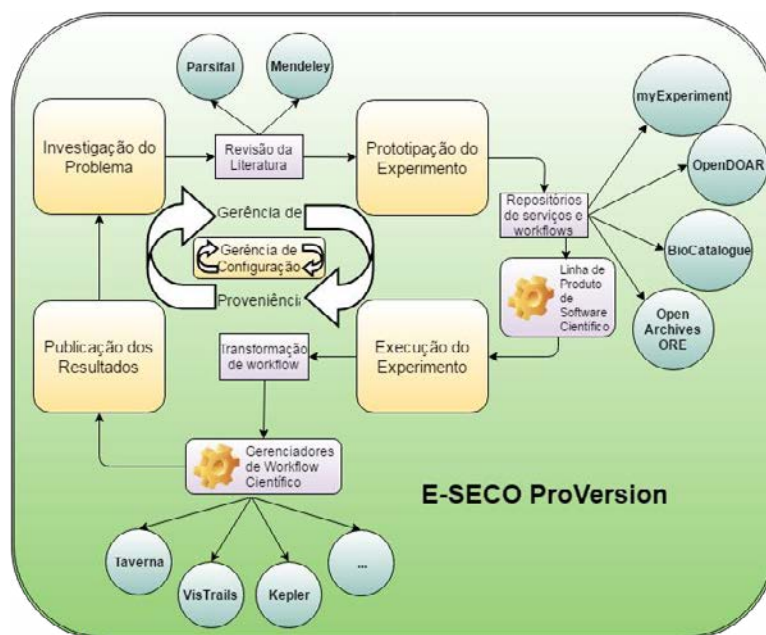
Parsifal

Mendeley

Investigação do Problema

Revisão da Literatura

Prototipação do Experimento

myExperiment

OpenDOAR

Repositórios do serviços e workflows

BioCatalogue

Gerência de

Gerência de Configuração

Proveniênci

Linha de Produto de Software Científico

Open Archives ORE

Publicação dos Resultados

Transformação de workflow

Execução do Experimento

Gerenciadores de Workflow Científico

E-SECO ProVersion

Taverna

VisTrails

Kepler

...